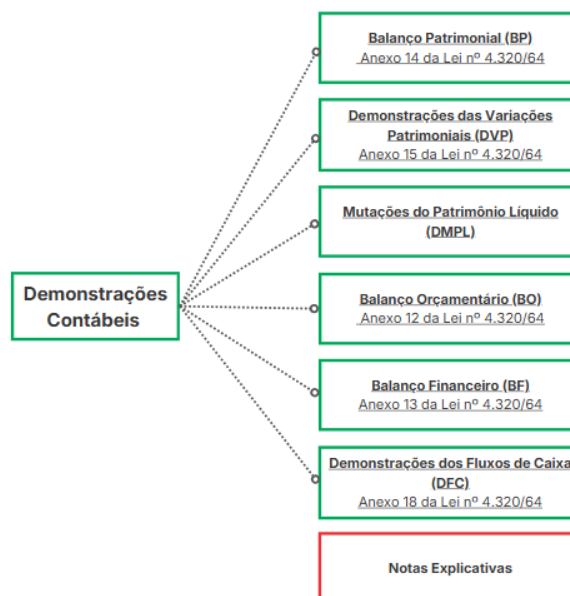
Demonstrações Contábeis

Balanço Patrimonial (BP)
Anexo 14 da Lei nº 4.320/64

Demonstrações das Variações Patrimoniais (DVP)
Anexo 15 da Lei nº 4.320/64

Mutações do Patrimônio Líquido (DMPL)

Balanço Orçamentário (BO)
Anexo 12 da Lei nº 4.320/64

Balanço Financeiro (BF)
Anexo 13 da Lei nº 4.320/64

Demonstrações dos Fluxos de Caixa (DFC)
Anexo 18 da Lei nº 4.320/64

Notas Explicativas